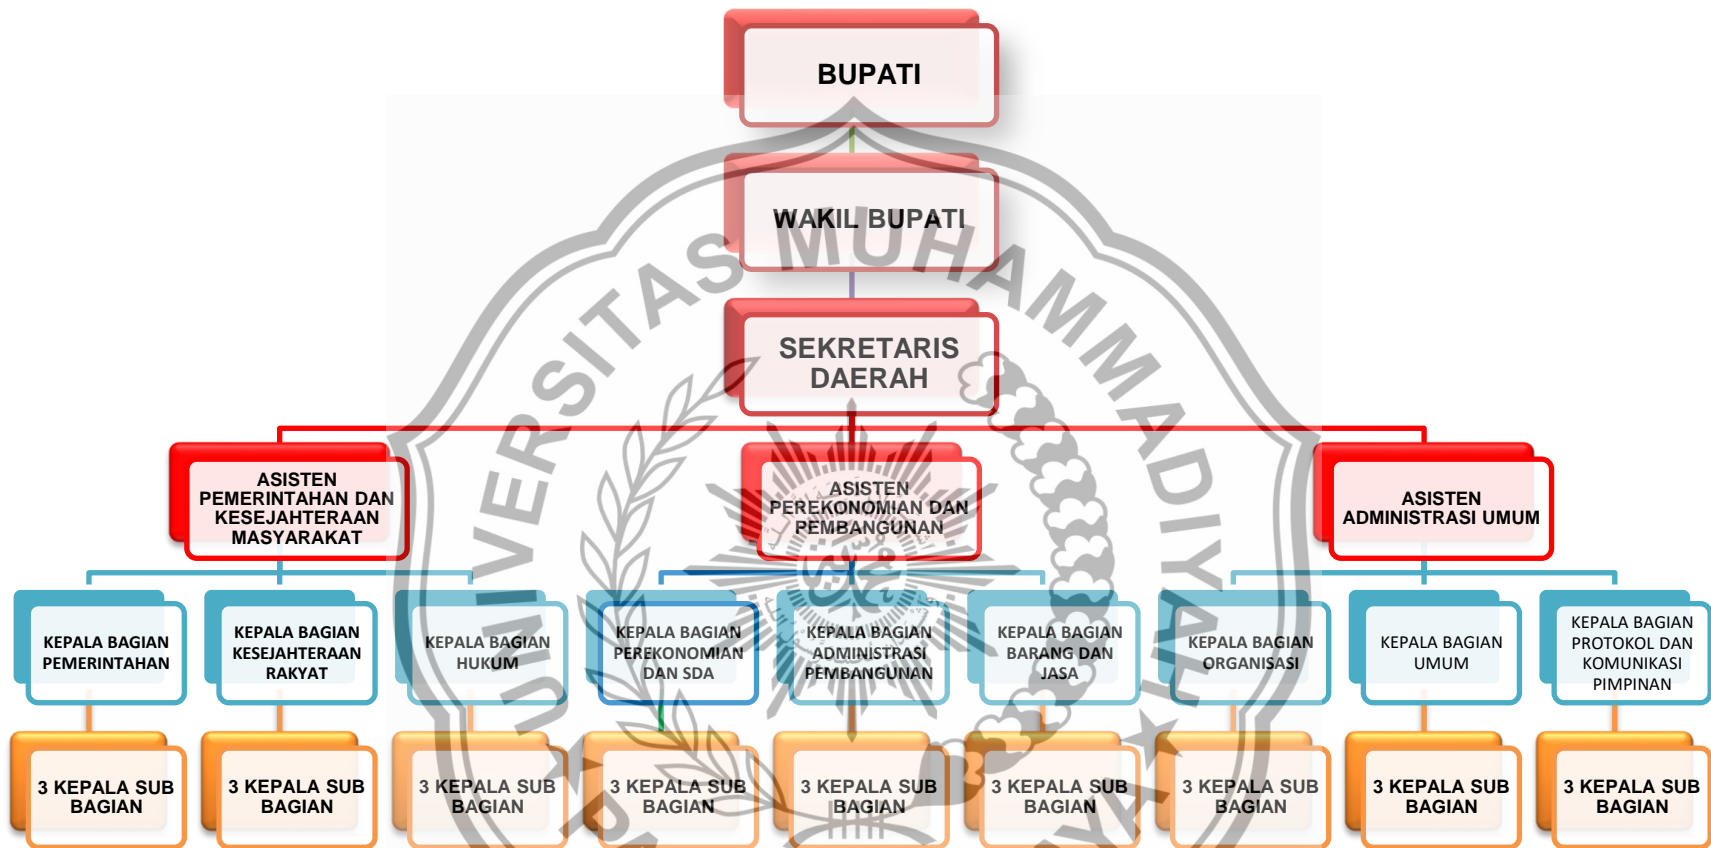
BUPATI

WAKIL BUPATI

SEKRETARIS DAERAH

ASISTEN PEMERINTAHAN DAN KESEJAHTERAAN MASYARAKAT

ASISTEN PEREKONOMIAN DAN PEMBANGUNAN

ASISTEN ADMINISTRASI UMUM

KEPALA BAGIAN PEMERINTAHAN

KEPALA BAGIAN KESEJAHTERAAN RAKYAT

KEPALA BAGIAN HUKUM

KEPALA BAGIAN PEREKONOMIAN DAN SDA

KEPALA BAGIAN ADMINISTRASI PEMBANGUNAN

KEPALA BAGIAN BARANG DAN JASA

KEPALA BAGIAN ORGANISASI

KEPALA BAGIAN UMUM

KEPALA BAGIAN PROTOKOL DAN KOMUNIKASI PIMPINAN

3 KEPALA SUB BAGIAN

3 KEPALA SUB BAGIAN

3 KEPALA SUB BAGIAN

3 KEPALA SUB BAGIAN

3 KEPALA SUB BAGIAN

3 KEPALA SUB BAGIAN

3 KEPALA SUB BAGIAN

3 KEPALA SUB BAGIAN

3 KEPALA SUB BAGIAN

UNIVERSITAS MUHAMMADIYAH